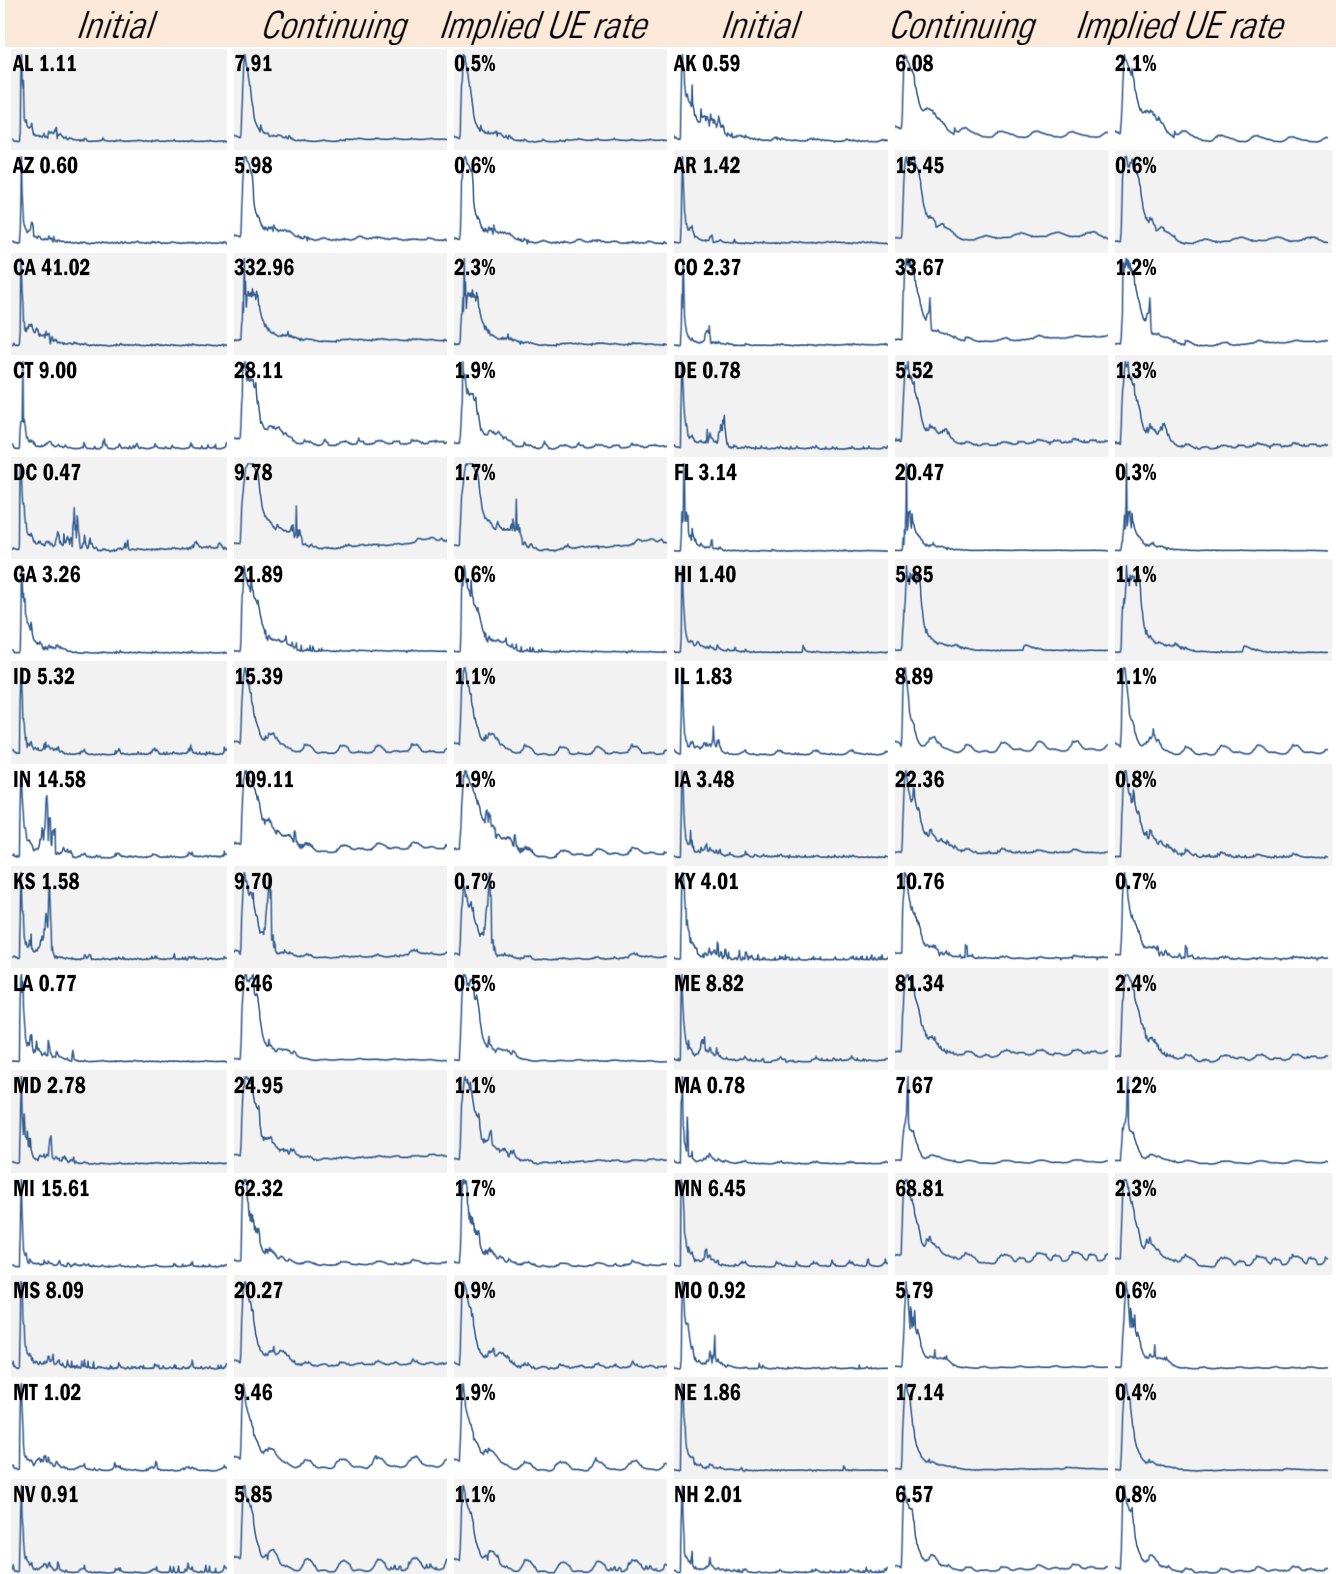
| Initial | Continuing | Implied UE rate | Initial | Continuing | Implied UE rate |
|---|---|---|---|---|---|
| AL 1.11 | 7.91 | 0.5% | AK 0.59 | 6.08 | 2.1% |
| AZ 0.60 | 5.98 | 0.6% | AR 1.42 | 15.45 | 0.6% |
| CA 41.02 | 332.96 | 2.3% | CO 2.37 | 33.67 | 1.2% |
| CT 9.00 | 28.11 | 1.9% | DE 0.78 | 5.52 | 1.3% |
| DC 0.47 | 9.78 | 1.7% | FL 3.14 | 20.47 | 0.3% |
| GA 3.26 | 21.89 | 0.6% | HI 1.40 | 5.85 | 1.1% |
| ID 5.32 | 15.39 | 1.1% | IL 1.83 | 8.89 | 1.1% |
| IN 14.58 | 109.11 | 1.9% | IA 3.48 | 22.36 | 0.8% |
| KS 1.58 | 9.70 | 0.7% | KY 4.01 | 10.76 | 0.7% |
| LA 0.77 | 6.46 | 0.5% | ME 8.82 | 81.34 | 2.4% |
| MD 2.78 | 24.95 | 1.1% | MA 0.78 | 7.67 | 1.2% |
| MI 15.61 | 62.32 | 1.7% | MN 6.45 | 68.81 | 2.3% |
| MS 8.09 | 20.27 | 0.9% | MO 0.92 | 5.79 | 0.6% |
| MT 1.02 | 9.46 | 1.9% | NE 1.86 | 17.14 | 0.4% |
| NV 0.91 | 5.85 | 1.1% | NH 2.01 | 6.57 | 0.8% |